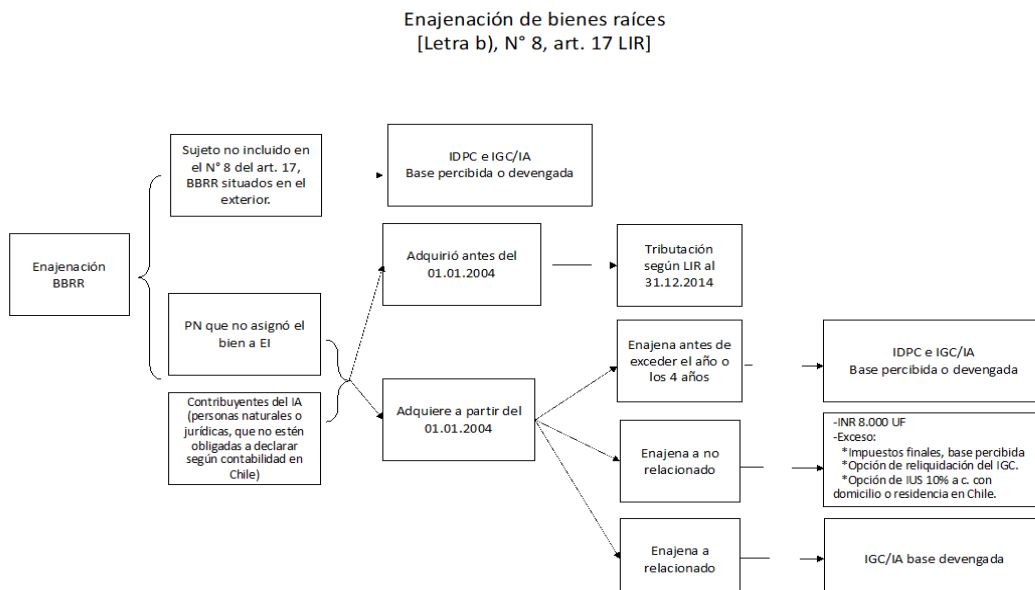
Enajenación de bienes raíces
[Letra b), N° 8, art. 17 LIR]

Enajenación BBRR

Sujeto no incluido en el N° 8 del art. 17, BBRR situados en el exterior.

IDPC e IGC/IA
Base percibida o devengada

PN que no asignó el bien a EI

Contribuyentes del IA (personas naturales o jurídicas, que no estén obligadas a declarar según contabilidad en Chile)

Adquirió antes del 01.01.2004

Tributación según LIR al 31.12.2014

Adquiere a partir del 01.01.2004

Enajena antes de exceder el año o los 4 años

IDPC e IGC/IA
Base percibida o devengada

Enajena a no relacionado

-INR 8.000 UF
-Exceso:
*Impuestos finales, base percibida
*Opción de reliquidación del IGC.
*Opción de IUS 10% a c. con domicilio o residencia en Chile.

Enajena a relacionado

IGC/IA base devengada